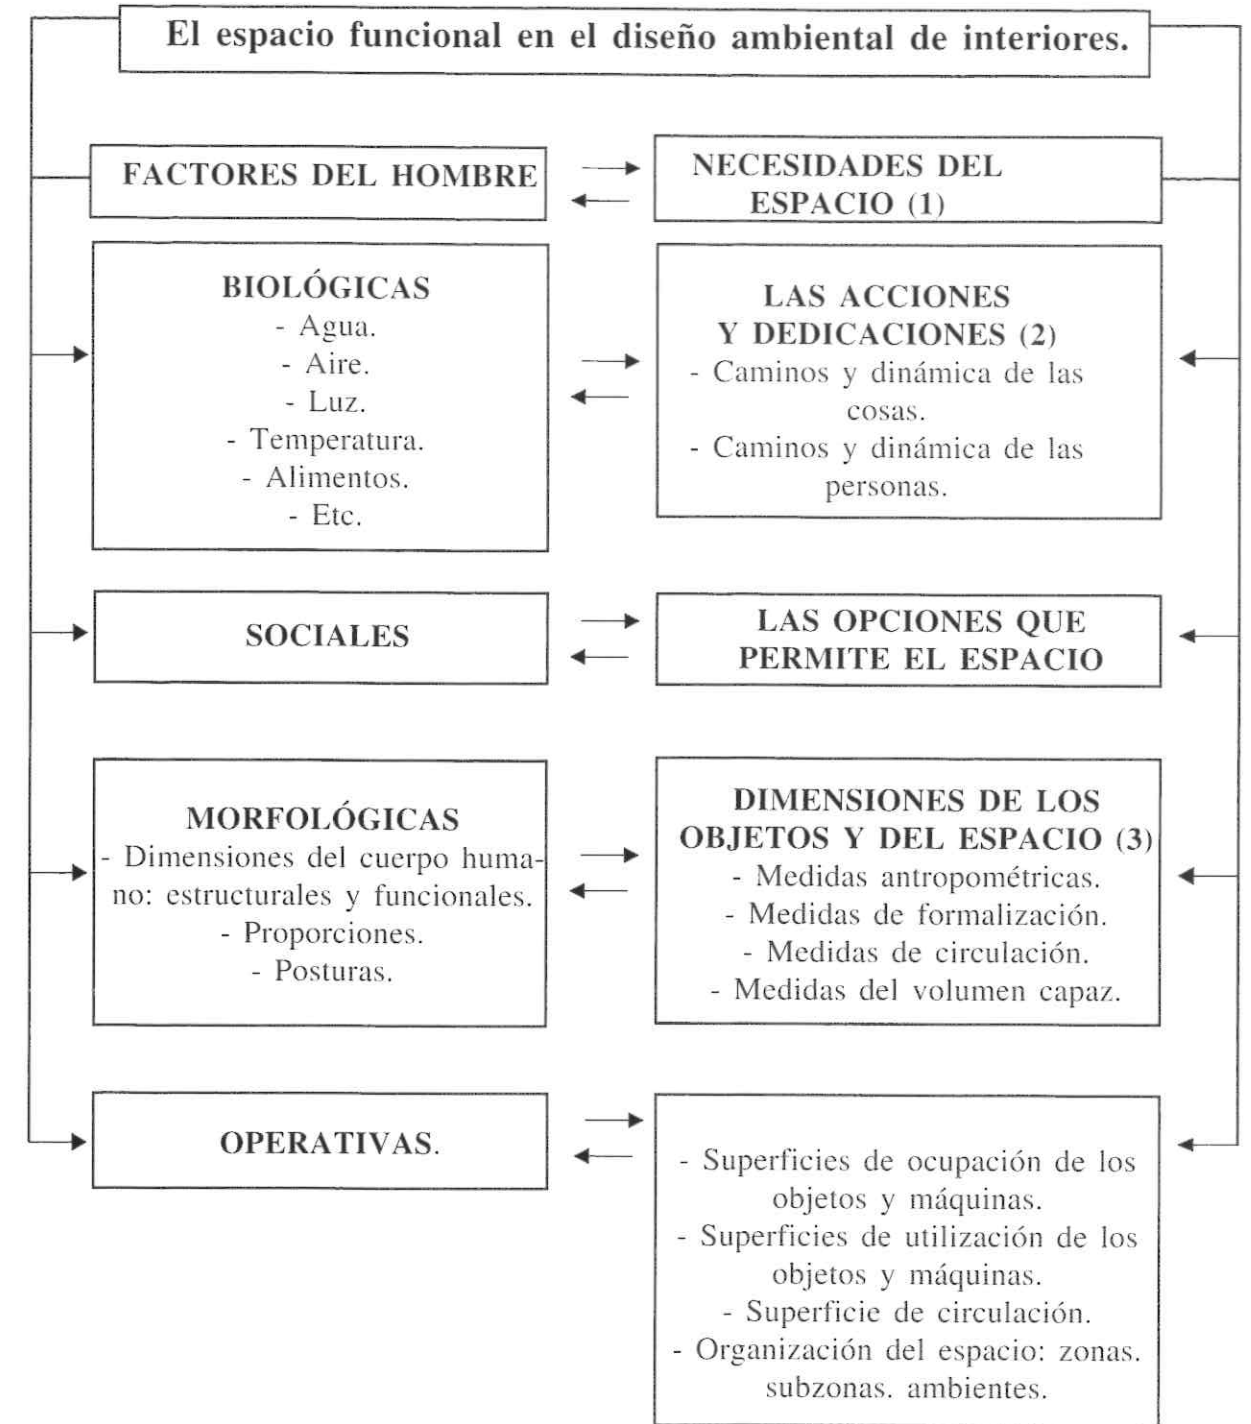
El espacio funcional en el diseño ambiental de interiores.

FACTORES DEL HOMBRE

NECESIDADES DEL ESPACIO (1)

BIOLÓGICAS
- Agua.
- Aire.
- Luz.
- Temperatura.
- Alimentos.
- Etc.

LAS ACCIONES Y DEDICACIONES (2)
- Caminos y dinámica de las cosas.
- Caminos y dinámica de las personas.

SOCIALES

LAS OPCIONES QUE PERMITE EL ESPACIO

MORFOLÓGICAS
- Dimensiones del cuerpo humano: estructurales y funcionales.
- Proporciones.
- Posturas.

DIMENSIONES DE LOS OBJETOS Y DEL ESPACIO (3)
- Medidas antropométricas.
- Medidas de formalización.
- Medidas de circulación.
- Medidas del volumen capaz.

OPERATIVAS.

- Superficies de ocupación de los objetos y máquinas.
- Superficies de utilización de los objetos y máquinas.
- Superficie de circulación.
- Organización del espacio: zonas. subzonas. ambientes.